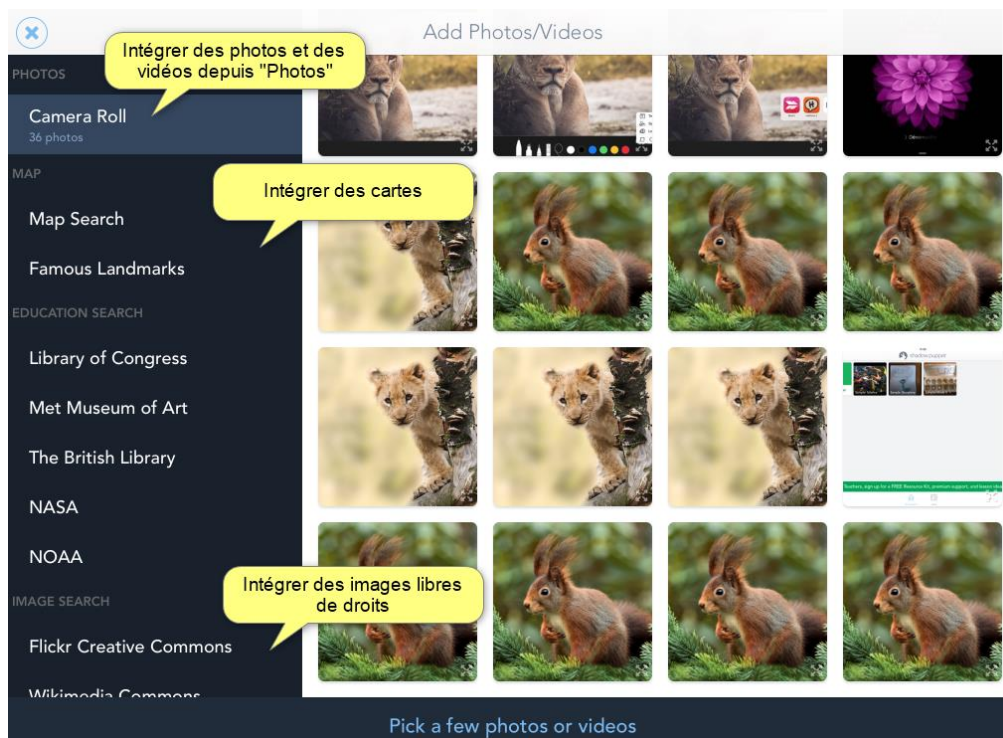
Add Photos/Videos

Intégrer des photos et des vidéos depuis "Photos"

PHOTOS

Camera Roll
36 photos

MAP

Intégrer des cartes

Map Search

Famous Landmarks

EDUCATION SEARCH

Library of Congress

Met Museum of Art

The British Library

NASA

NOAA

IMAGE SEARCH

Intégrer des images libres de droits

Flickr Creative Commons

Wikimedia Commons

Pick a few photos or videos